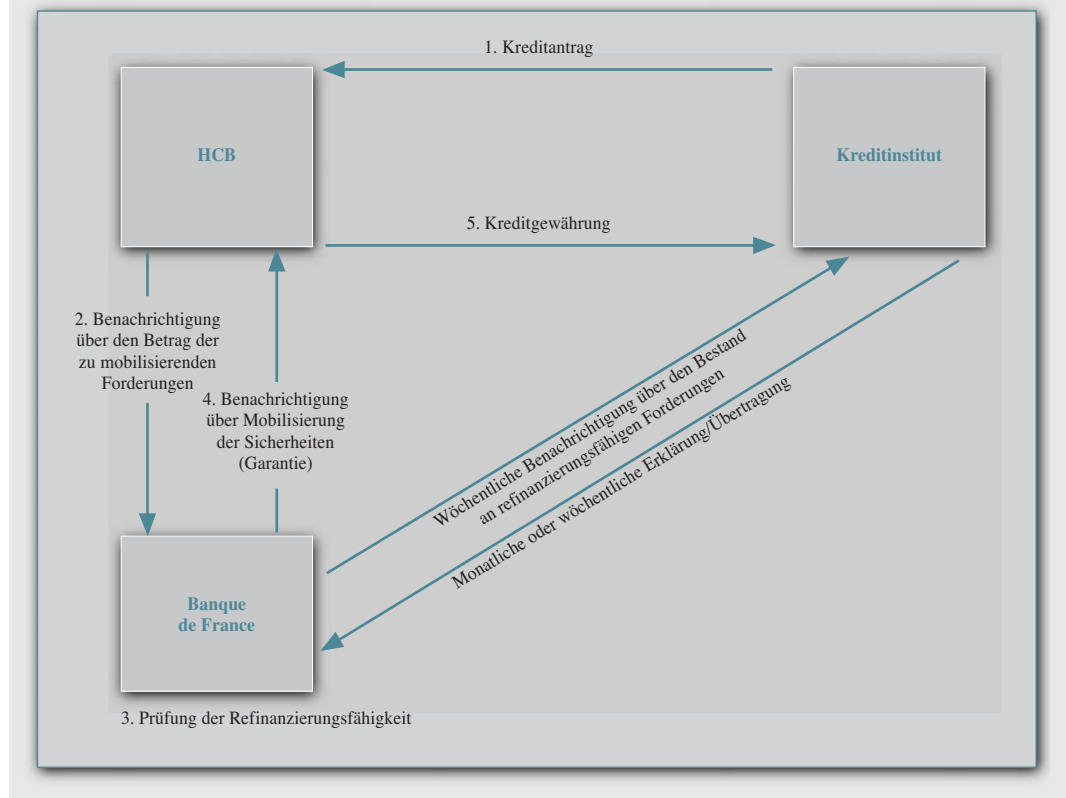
1. Kreditantrag

HCB

Kreditinstitut

5. Kreditgewährung

2. Benachrichtigung über den Betrag der zu mobilisierenden Forderungen

4. Benachrichtigung über Mobilisierung der Sicherheiten (Garantie)

Wöchentliche Benachrichtigung über den Bestand an refinanzierungsfähigen Forderungen

Monatliche oder wöchentliche Erklärung/Übertragung

Banque de France

3. Prüfung der Refinanzierungsfähigkeit